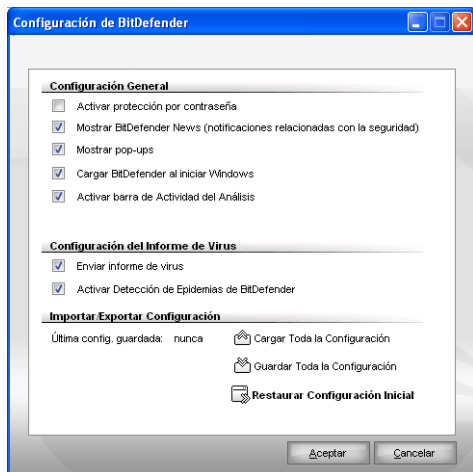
Configuración de BitDefender

Configuración General

Activar protección por contraseña

Mostrar BitDefender News (notificaciones relacionadas con la seguridad)

Mostrar pop-ups

Cargar BitDefender al iniciar Windows

Activar barra de Actividad del Análisis

Configuración del Informe de Virus

Enviar informe de virus

Activar Detección de Epidemias de BitDefender

Importar/Exportar Configuración

Última config. guardada: nunca

Cargar Toda la Configuración

Guardar Toda la Configuración

Restaurar Configuración Inicial

Aceptar

Cancelar